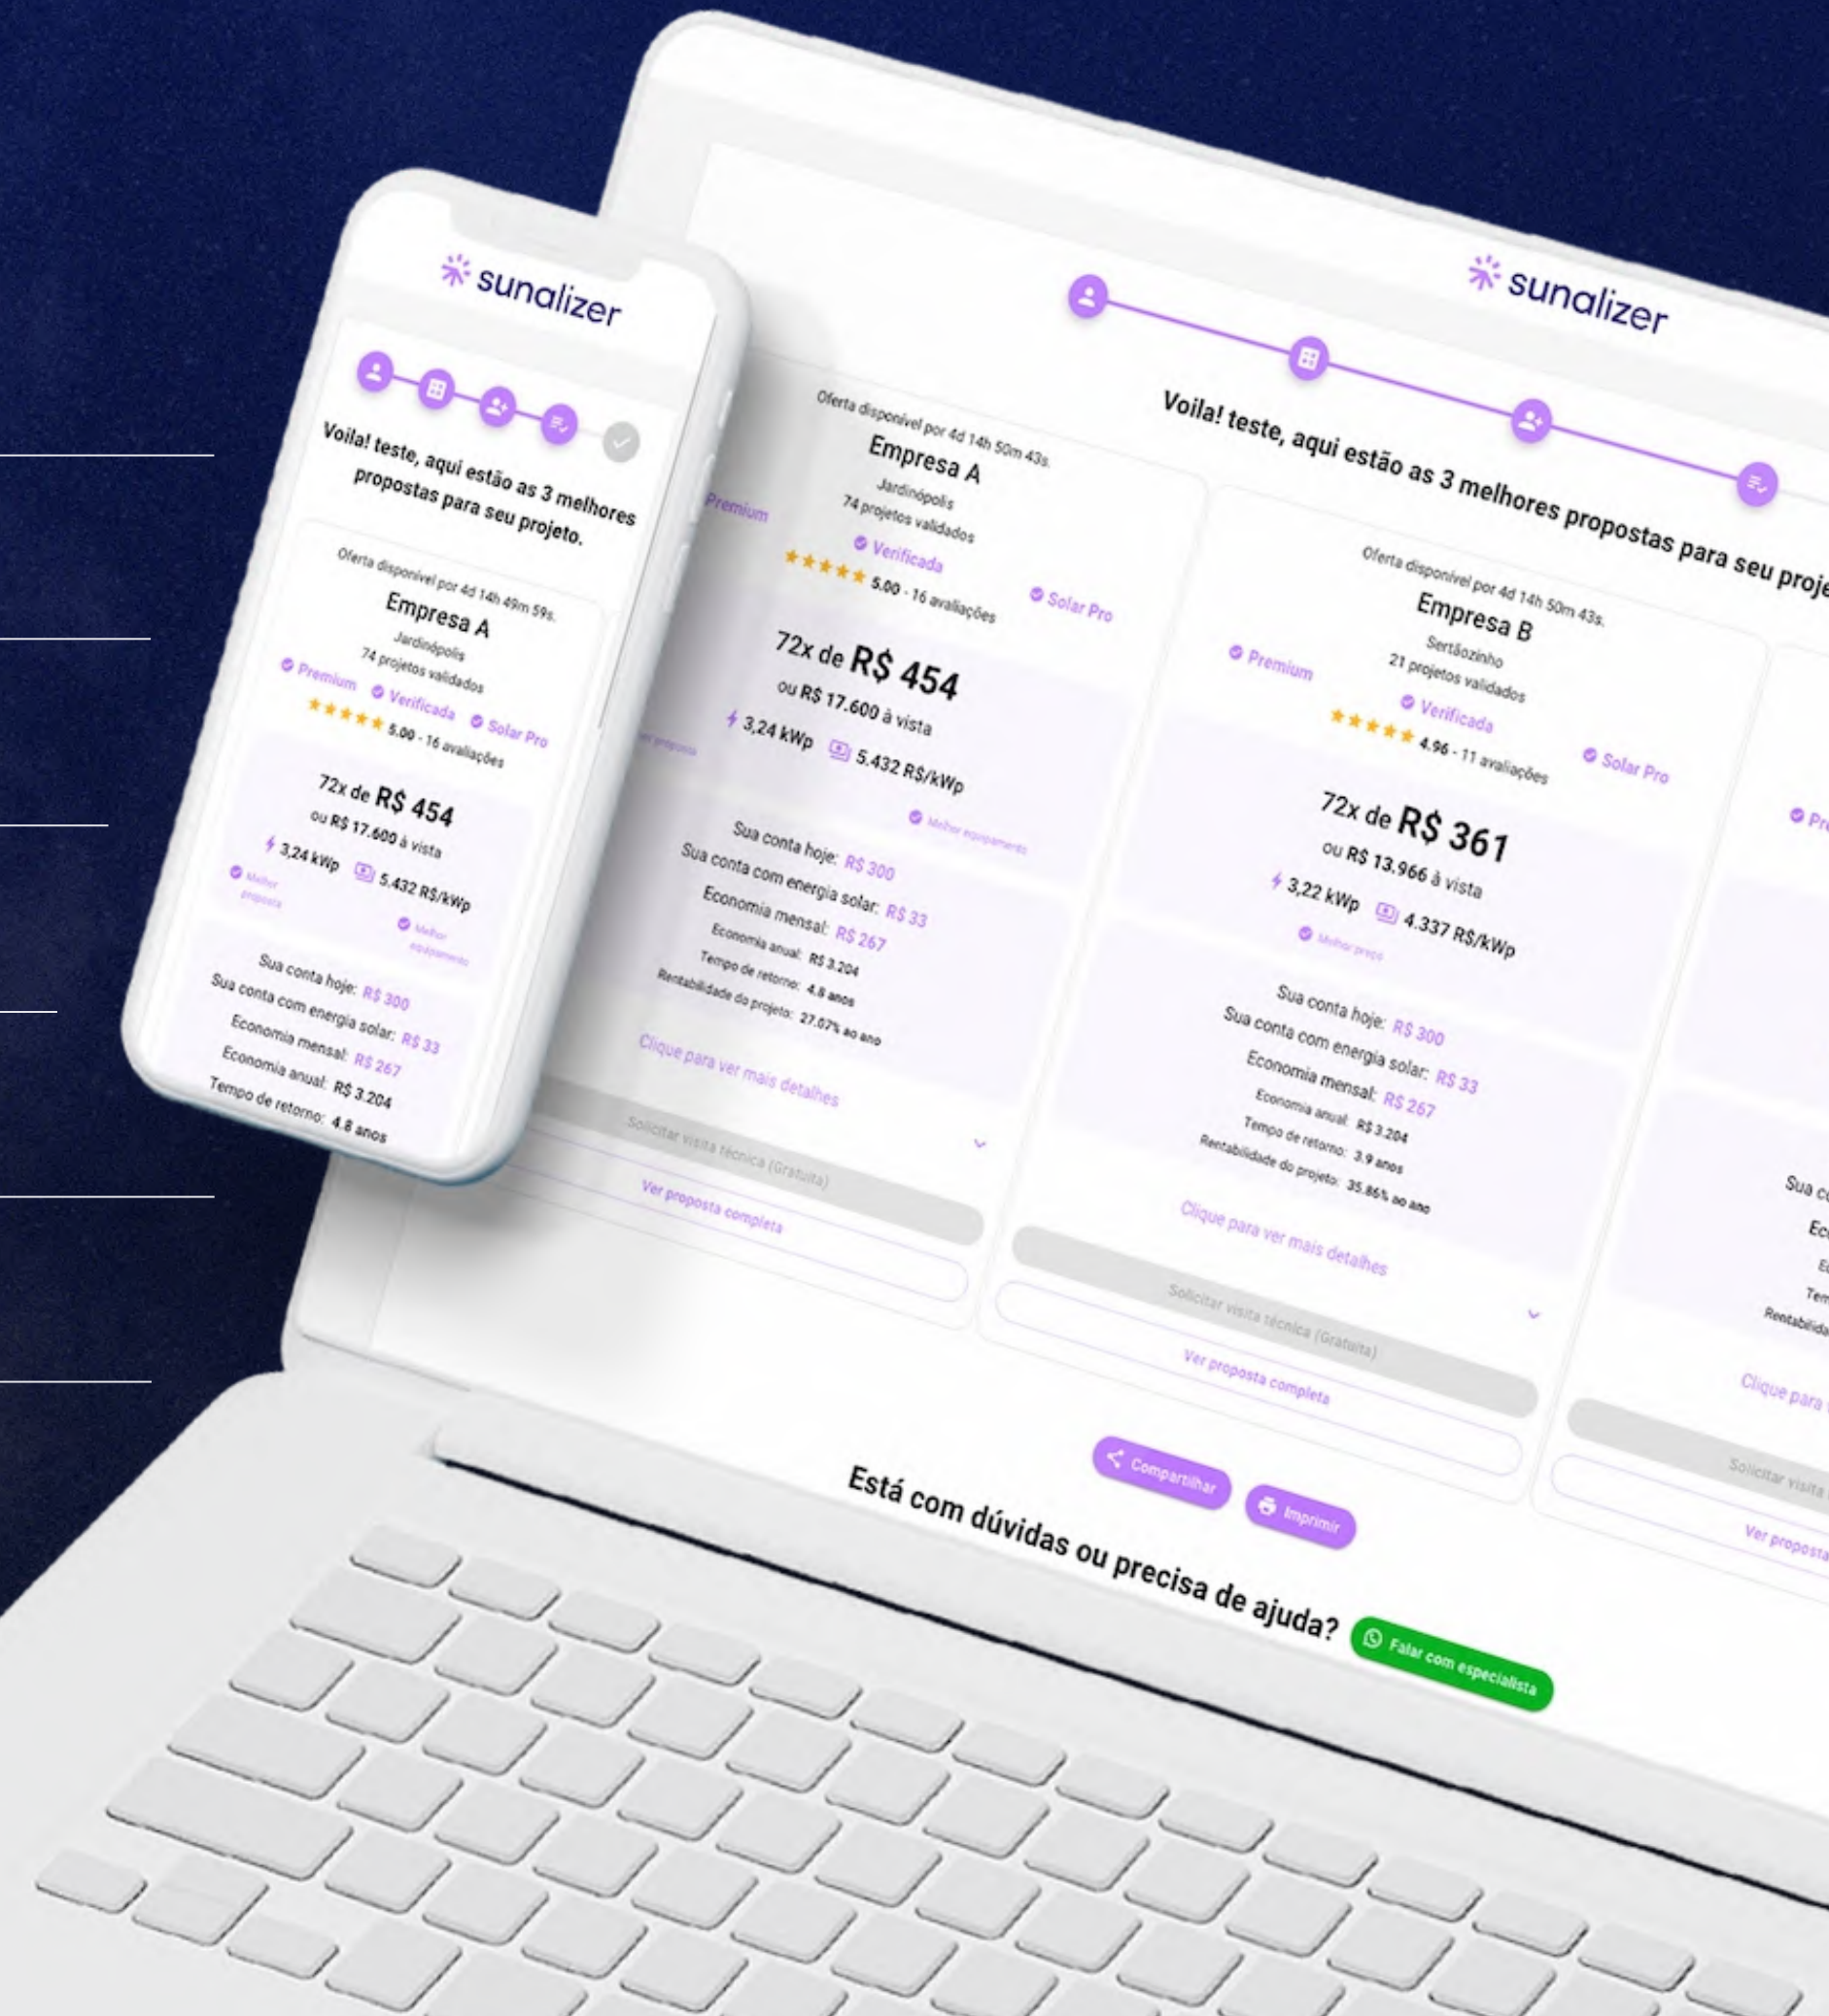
sunalizer

Voila! teste, aqui estão as 3 melhores propostas para seu projeto.

Oferta disponível por 4d 14h 49m 59s.
Empresa A
Jardinópolis
74 projetos validados
Premium Verificada Solar Pro
5.00 - 16 avaliações
72x de R$ 454
ou R$ 17.600 à vista
3,24 kWp 5.432 R$/kWp
Melhor proposta
Melhor equipamento
Sua conta hoje: R$ 300
Sua conta com energia solar: R$ 33
Economia mensal: R$ 267
Economia anual: R$ 3.204
Tempo de retorno: 4.8 anos

sunalizer

Voila! teste, aqui estão as 3 melhores propostas para seu proje

Oferta disponível por 4d 14h 50m 43s.
Empresa A
Jardinópolis
74 projetos validados
Premium
Verificada
Solar Pro
5.00 - 16 avaliações
72x de R$ 454
ou R$ 17.600 à vista
3,24 kWp 5.432 R$/kWp
Melhor proposta
Melhor equipamento
Sua conta hoje: R$ 300
Sua conta com energia solar: R$ 33
Economia mensal: R$ 267
Economia anual: R$ 3.204
Tempo de retorno: 4.8 anos
Rentabilidade do projeto: 27.07% ao ano
Clique para ver mais detalhes
Solicitar visita técnica (Gratuita)
Ver proposta completa

Oferta disponível por 4d 14h 50m 43s.
Empresa B
Sertãozinho
21 projetos validados
Premium
Verificada
Solar Pro
4.96 - 11 avaliações
72x de R$ 361
ou R$ 13.966 à vista
3,22 kWp 4.337 R$/kWp
Melhor preço
Sua conta hoje: R$ 300
Sua conta com energia solar: R$ 33
Economia mensal: R$ 267
Economia anual: R$ 3.204
Tempo de retorno: 3.9 anos
Rentabilidade do projeto: 35.86% ao ano
Clique para ver mais detalhes
Solicitar visita técnica (Gratuita)
Ver proposta completa

Pr
Sua c
Ec
E
Tem
Rentabilida
Clique para
Solicitar visita
Ver proposta

Compartilhar
Imprimir
Está com dúvidas ou precisa de ajuda?
Falar com especialista